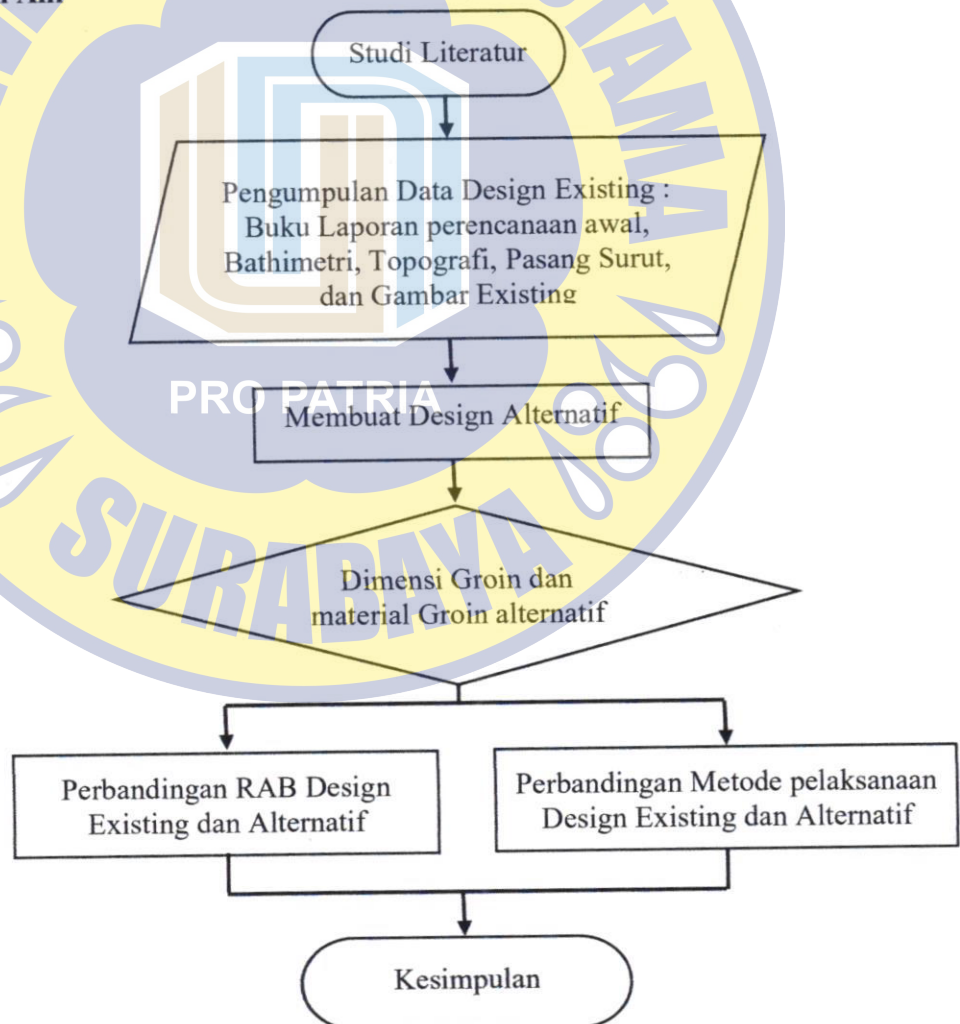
Studi Literatur

Pengumpulan Data Design Existing : Buku Laporan perencanaan awal, Bathimetri, Topografi, Pasang Surut, dan Gambar Existing

PRO PATRIA

Membuat Design Alternatif

SURABAYA

Dimensi Groin dan material Groin alternatif

Perbandingan RAB Design Existing dan Alternatif

Perbandingan Metode pelaksanaan Design Existing dan Alternatif

Kesimpulan